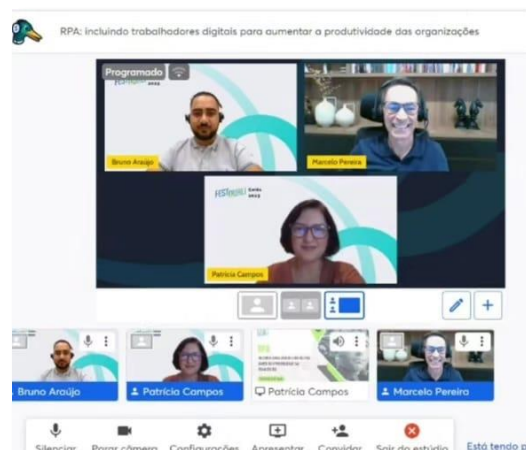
RPA: incluindo trabalhadores digitais para aumentar a produtividade das organizações

Programado

Bruno Araújo

Marcelo Pereira

HSTech Sertão 2023

Patrícia Campos

Bruno Araújo

Patrícia Campos

Patrícia Campos

Marcelo Pereira

Silenciar

Parar câmera

Configurações

Apresentar

Convidar

Sair do estúdio

Está tendo p